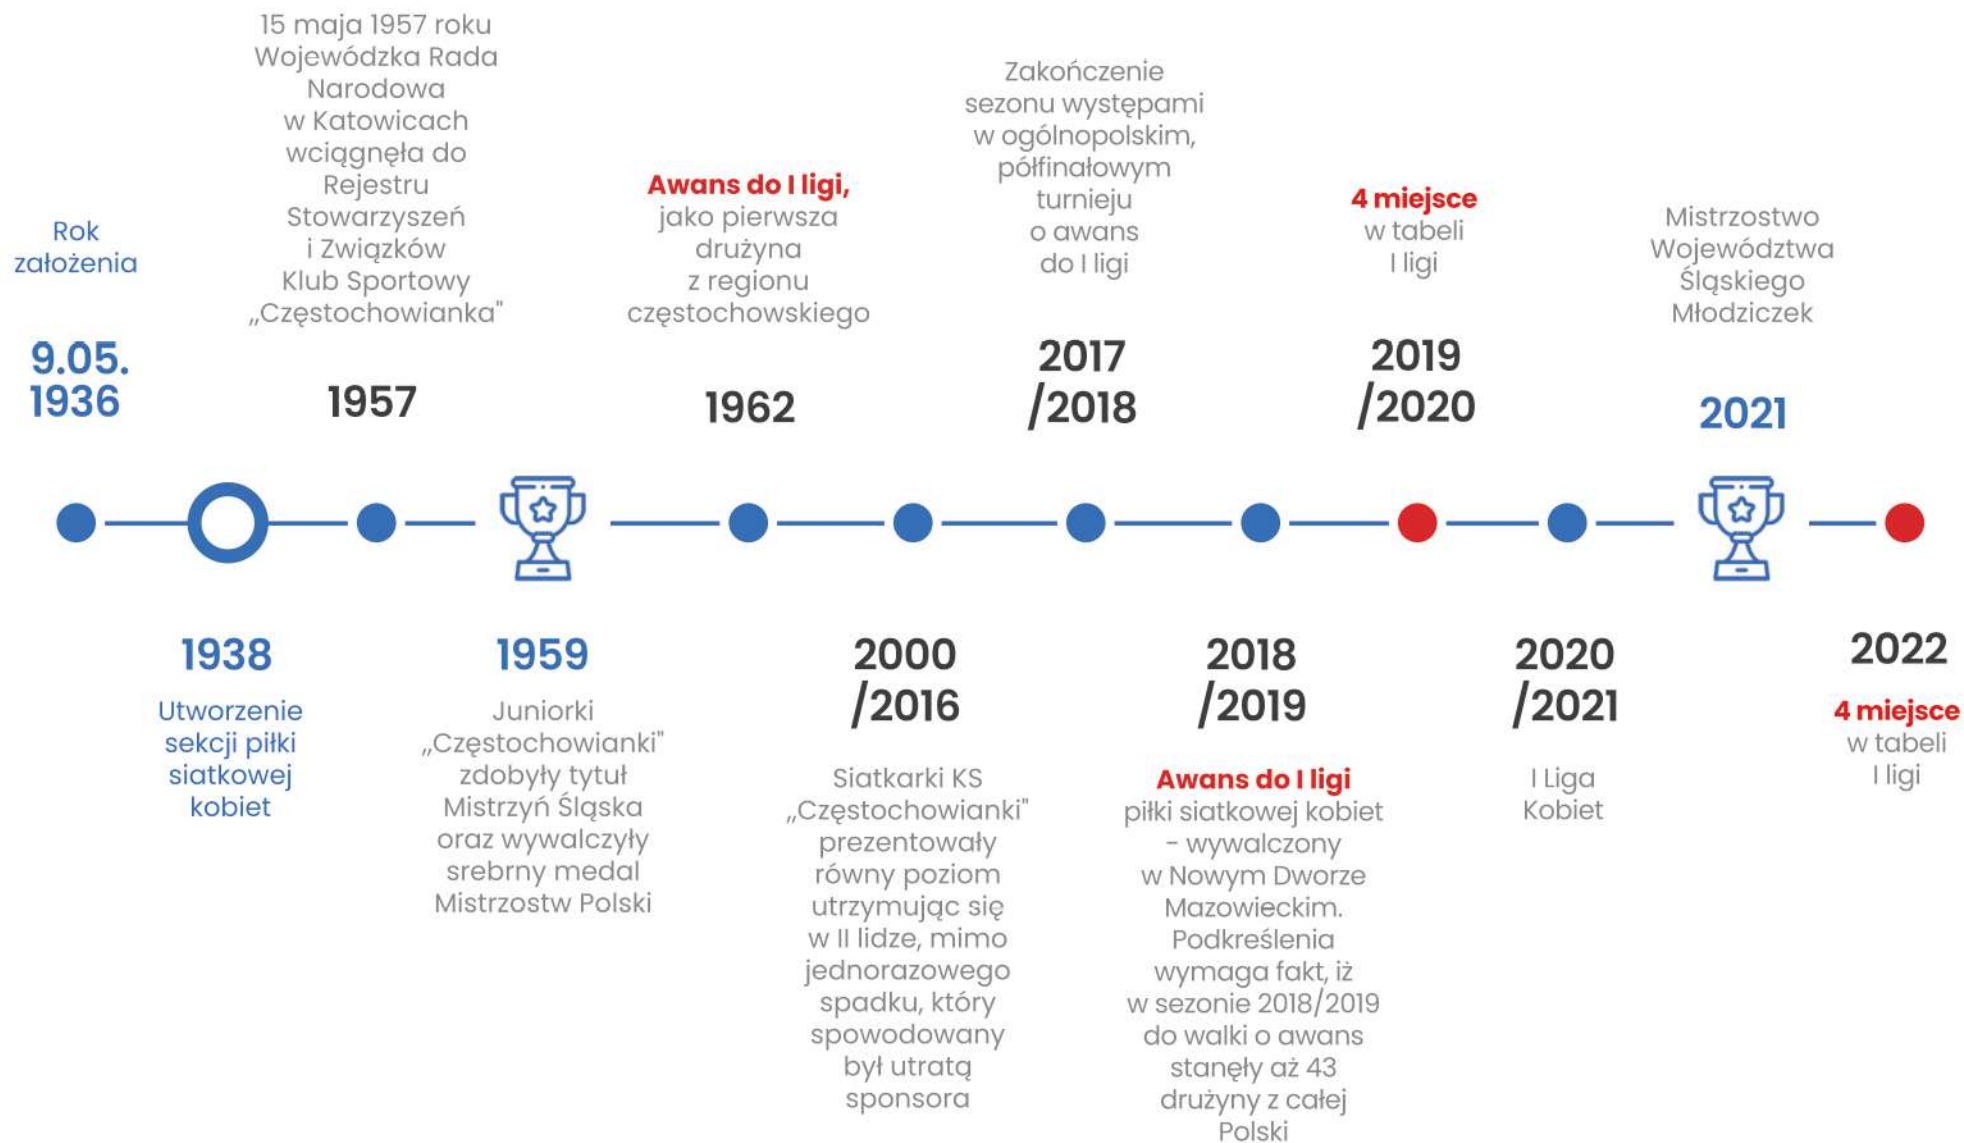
Rok założenia

9.05. 1936

15 maja 1957 roku Wojewódzka Rada Narodowa w Katowicach wciągnęła do Rejestru Stowarzyszeń i Związków Klub Sportowy „Częstochowianka"

1957

Awans do I ligi, jako pierwsza drużyna z regionu częstochowskiego

1962

Zakończenie sezonu występami w ogólnopolskim, półfinałowym turnieju o awans do I ligi

2017 /2018

4 miejsce w tabeli I ligi

2019 /2020

Mistrzostwo Województwa Śląskiego Młodziczek

2021

1938

Utworzenie sekcji piłki siatkowej kobiet

1959

Juniorki „Częstochowianki" zdobyły tytuł Mistrzyń Śląska oraz wywalczyły srebrny medal Mistrzostw Polski

2000 /2016

Siatkarki KS „Częstochowianki" prezentowały równy poziom utrzymując się w II lidze, mimo jednorazowego spadku, który spowodowany był utratą sponsora

2018 /2019

Awans do I ligi piłki siatkowej kobiet - wywalczony w Nowym Dworze Mazowieckim. Podkreślenia wymaga fakt, iż w sezonie 2018/2019 do walki o awans stanęły aż 43 drużyny z całej Polski

2020 /2021

I Liga Kobiet

2022

4 miejsce w tabeli I ligi